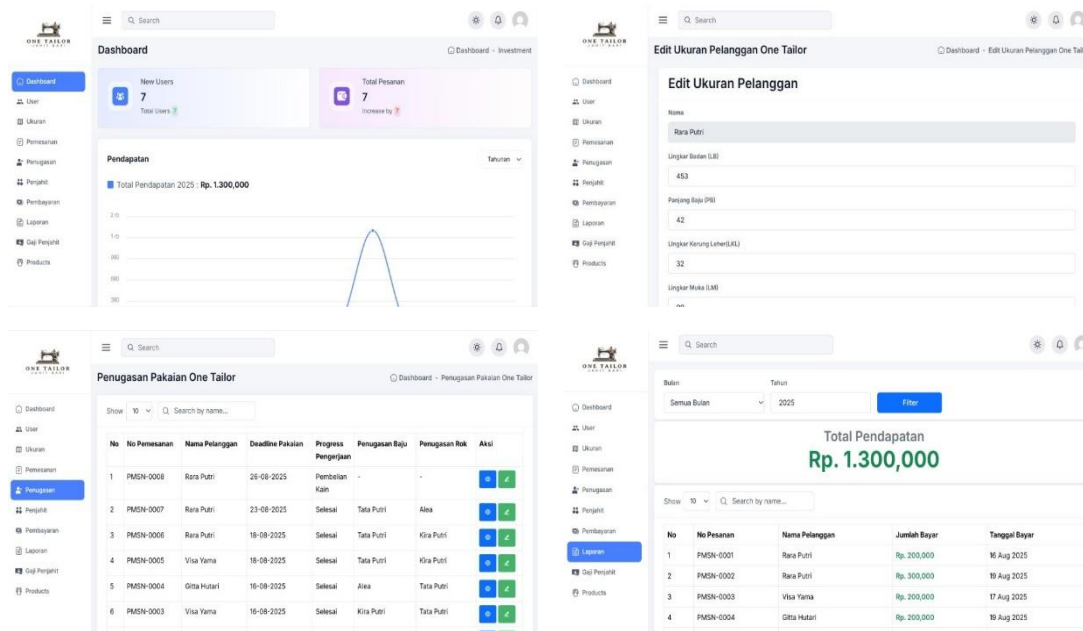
ONE TAILOR

Q Search

Dashboard

Dashboard · Investment

Dashboard
User
Ukuran
Pemesanan
Penugasan
Penjahit
Pembayaran
Laporan
Gaji Penjahit
Products

New Users
7
Total Users 7

Total Pesanan
7
Increase by 7

Pendapatan

Tahunan

Total Pendapatan 2025 : Rp. 1.300,000

ONE TAILOR

Q Search

Edit Ukuran Pelanggan One Tailor

Dashboard · Edit Ukuran Pelanggan One Tail

Dashboard
User
Ukuran
Pemesanan
Penugasan
Penjahit
Pembayaran
Laporan
Gaji Penjahit
Products

Edit Ukuran Pelanggan

Nama
Rara Putri

Lingkar Badan (LB)
453

Panjang Baju (PB)
42

Lingkar Kerung Leher(LKL)
32

Lingkar Muka (LM)

ONE TAILOR

Q Search

Penugasan Pakaian One Tailor

Dashboard · Penugasan Pakaian One Tailor

Dashboard
User
Ukuran
Pemesanan
Penugasan
Penjahit
Pembayaran
Laporan
Gaji Penjahit
Products

Show 10 Q Search by name...

| No | No Pemesanan | Nama Pelanggan | Deadline Pakaian | Progress Pengerjaan | Penugasan Baju | Penugasan Rok | Aksi |
|---|---|---|---|---|---|---|---|
| 1 | PMSN-0008 | Rara Putri | 26-08-2025 | Pembelian Kain | - | - | |
| 2 | PMSN-0007 | Rara Putri | 23-08-2025 | Selesai | Tata Putri | Alea | |
| 3 | PMSN-0006 | Rara Putri | 18-08-2025 | Selesai | Tata Putri | Kira Putri | |
| 4 | PMSN-0005 | Visa Yama | 18-08-2025 | Selesai | Tata Putri | Kira Putri | |
| 5 | PMSN-0004 | Gitta Hutari | 16-08-2025 | Selesai | Alea | Tata Putri | |
| 6 | PMSN-0003 | Visa Yama | 16-08-2025 | Selesai | Kira Putri | Tata Putri | |

ONE TAILOR

Q Search

Dashboard
User
Ukuran
Pemesanan
Penugasan
Penjahit
Pembayaran
Laporan
Gaji Penjahit
Products

Bulan
Semua Bulan

Tahun
2025

Filter

Total Pendapatan
Rp. 1.300,000

Show 10 Q Search by name...

| No | No Pesanan | Nama Pelanggan | Jumlah Bayar | Tanggal Bayar |
|---|---|---|---|---|
| 1 | PMSN-0001 | Rara Putri | Rp. 200,000 | 16 Aug 2025 |
| 2 | PMSN-0002 | Rara Putri | Rp. 300,000 | 19 Aug 2025 |
| 3 | PMSN-0003 | Visa Yama | Rp. 200,000 | 17 Aug 2025 |
| 4 | PMSN-0004 | Gitta Hutari | Rp. 200,000 | 19 Aug 2025 |